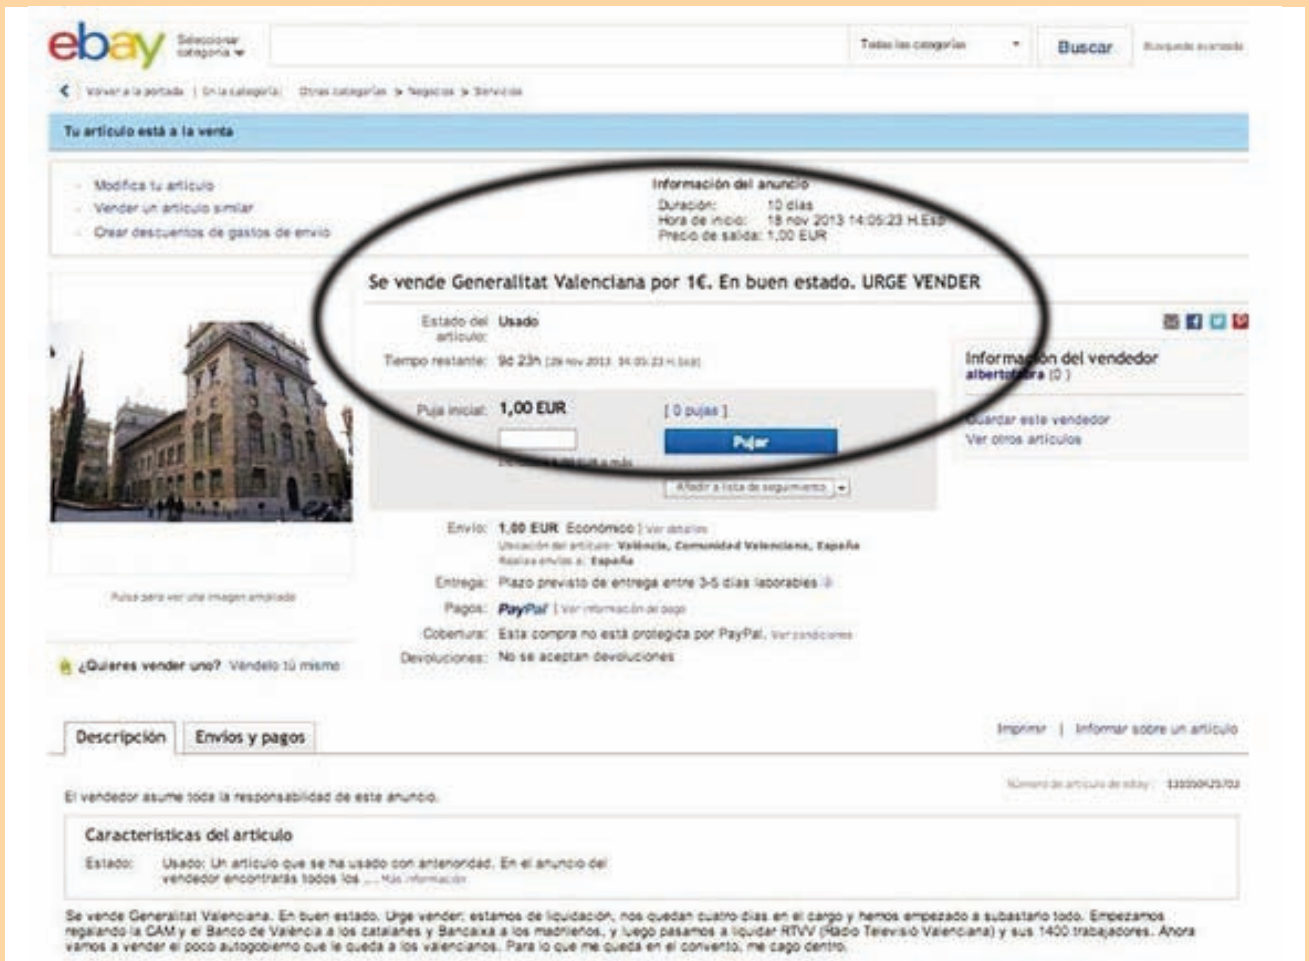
ebay Seleccionar categoría

Todas las categorías Buscar Búsqueda avanzada

Volver a la portada | En la categoría: Otras categorías > Negocios > Servicios

Tu artículo está a la venta

Modifica tu artículo
Vender un artículo similar
Crear descuentos de gastos de envío

Información del anuncio
Duración: 10 días
Hora de inicio: 18 nov 2013 14:05:23 H.Esp
Precio de salida: 1,00 EUR

Se vende Generalitat Valenciana por 1€. En buen estado. URGE VENDER

Estado del artículo: Usado
Tiempo restante: 9d 23h (28 nov 2013 14:05:23 H.Esp)

Puja inicial: 1,00 EUR [ 0 pujas ]
Pujar
Añadir a lista de seguimiento

Información del vendedor
albertotora (0)
Guardar este vendedor
Ver otros artículos

Envío: 1,00 EUR Económico | Ver detalles
Ubicación del artículo: València, Comunidad Valenciana, España
Realiza envíos a: España
Entrega: Plazo previsto de entrega entre 3-5 días laborables
Pagos: PayPal | Ver información de pago
Cobertura: Esta compra no está protegida por PayPal. Ver condiciones
Devoluciones: No se aceptan devoluciones

Pulsa para ver una imagen ampliada

¿Quieres vender uno? Véndelo tú mismo

Descripción Envíos y pagos Imprimir | Informar sobre un artículo

Número de artículo de eBay: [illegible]

El vendedor asume toda la responsabilidad de este anuncio.

Características del artículo
Estado: Usado: Un artículo que se ha usado con anterioridad. En el anuncio del vendedor encontrarás todos los ... Más información

Se vende Generalitat Valenciana. En buen estado. Urge vender: estamos de liquidación, nos quedan cuatro días en el cargo y hemos empezado a subastarlo todo. Empezamos regalando la CAM y el Banco de Valencia a los catalanes y Bancaixa a los madrileños, y luego pasamos a liquidar RTVV (Radio Televisió Valenciana) y sus 1400 trabajadores. Ahora vamos a vender el poco autogobierno que le queda a los valencianos. Para lo que me queda en el convento, me cago dentro.